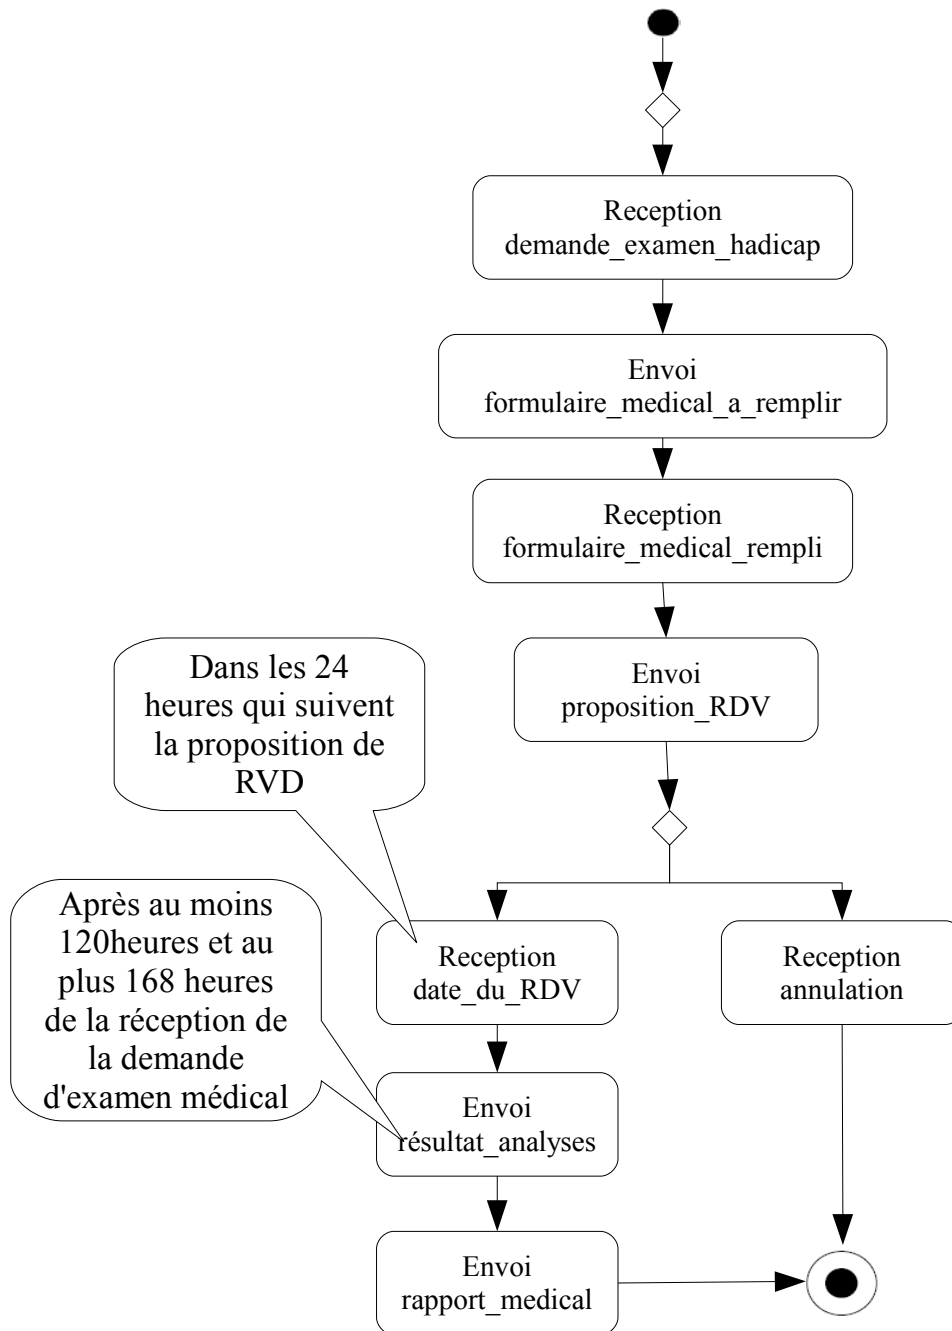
Reception
demande_examen_hadicap

Envoi
formulaire_medical_a_remplir

Reception
formulaire_medical_rempli

Envoi
proposition_RDV

Dans les 24 heures qui suivent la proposition de RVD

Après au moins 120heures et au plus 168 heures de la réception de la demande d'examen médical

Reception
date_du_RDV

Reception
annulation

Envoi
résultat_analyses

Envoi
rapport_medical